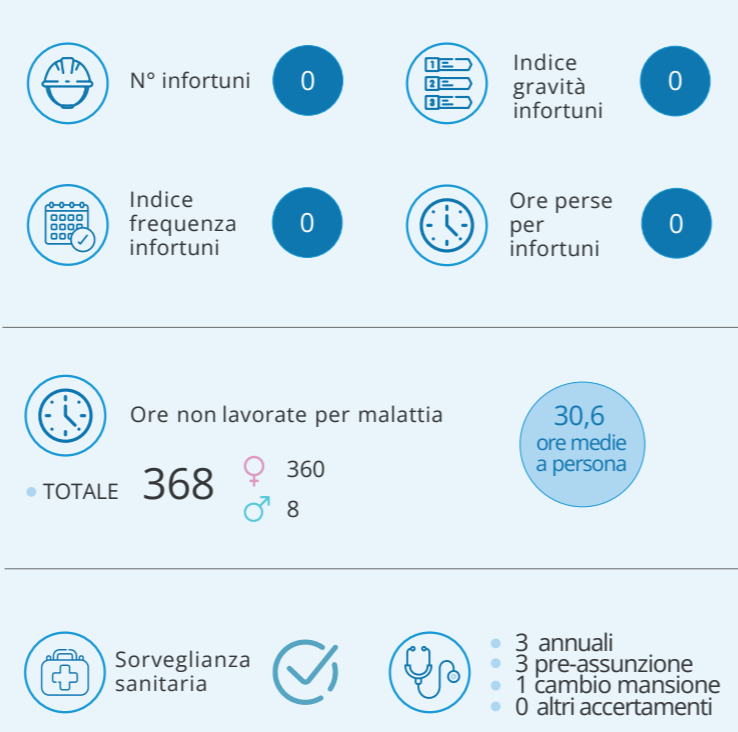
N° infortuni 0

Indice gravità infortuni 0

Indice frequenza infortuni 0

Ore perse per infortuni 0

Ore non lavorate per malattia

TOTALE 368 ♀ 360 ♂ 8

30,6 ore medie a persona

Sorveglianza sanitaria

3 annuali
3 pre-assunzione
1 cambio mansione
0 altri accertamenti